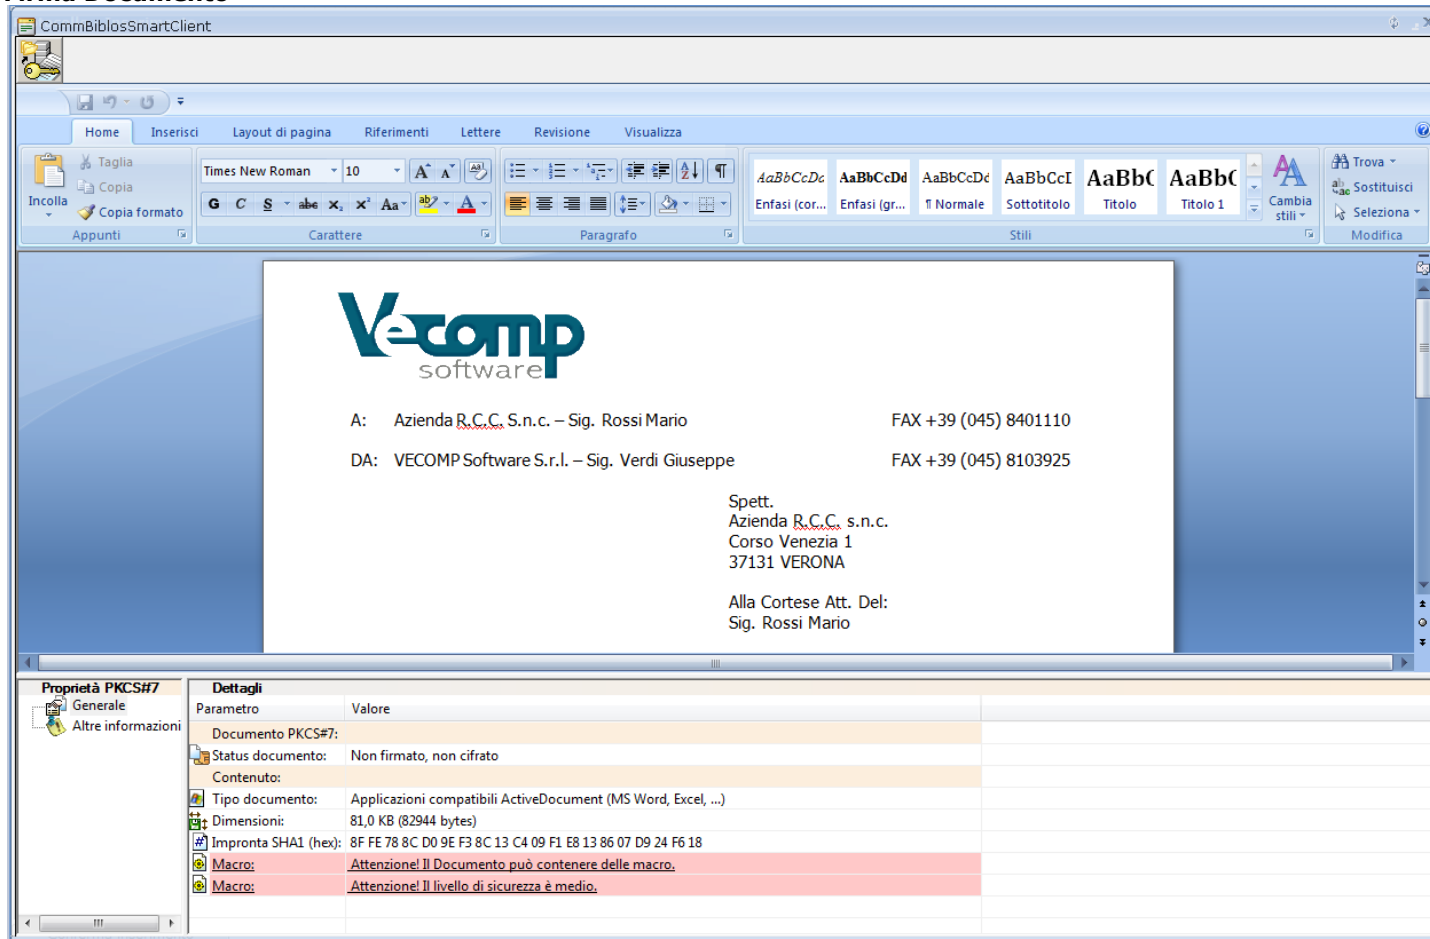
CommBiblosSmartClient

Home Inserisci Layout di pagina Riferimenti Lettere Revisione Visualizza

Taglia
Copia
Incolla
Copia formato
Appunti

Times New Roman 10
G C S abe $x_2$ $x^2$ Aa
Carattere

Paragrafo

AaBbCcDc Enfasi (cor...
AaBbCcDd Enfasi (gr...
AaBbCcDc ¶ Normale
AaBbCcI Sottotitolo
AaBbC Titolo
AaBbC Titolo 1
Cambia stili
Stili

Trova
Sostituisci
Seleziona
Modifica

Vecomp software

A: Azienda R.C.C. S.n.c. – Sig. Rossi Mario FAX +39 (045) 8401110

DA: VECOMP Software S.r.l. – Sig. Verdi Giuseppe FAX +39 (045) 8103925

Spett.
Azienda R.C.C. s.n.c.
Corso Venezia 1
37131 VERONA

Alla Cortese Att. Del:
Sig. Rossi Mario

Proprietà PKCS#7
Generale
Altre informazioni

Dettagli

| Parametro | Valore |
|---|---|
| Documento PKCS#7: | |
| Status documento: | Non firmato, non cifrato |
| Contenuto: | |
| Tipo documento: | Applicazioni compatibili ActiveDocument (MS Word, Excel, ...) |
| Dimensioni: | 81,0 KB (82944 bytes) |
| Impronta SHA1 (hex): | 8F FE 78 8C D0 9E F3 8C 13 C4 09 F1 E8 13 86 07 D9 24 F6 18 |
| Macro: | Attenzione! Il Documento può contenere delle macro. |
| Macro: | Attenzione! Il livello di sicurezza è medio. |